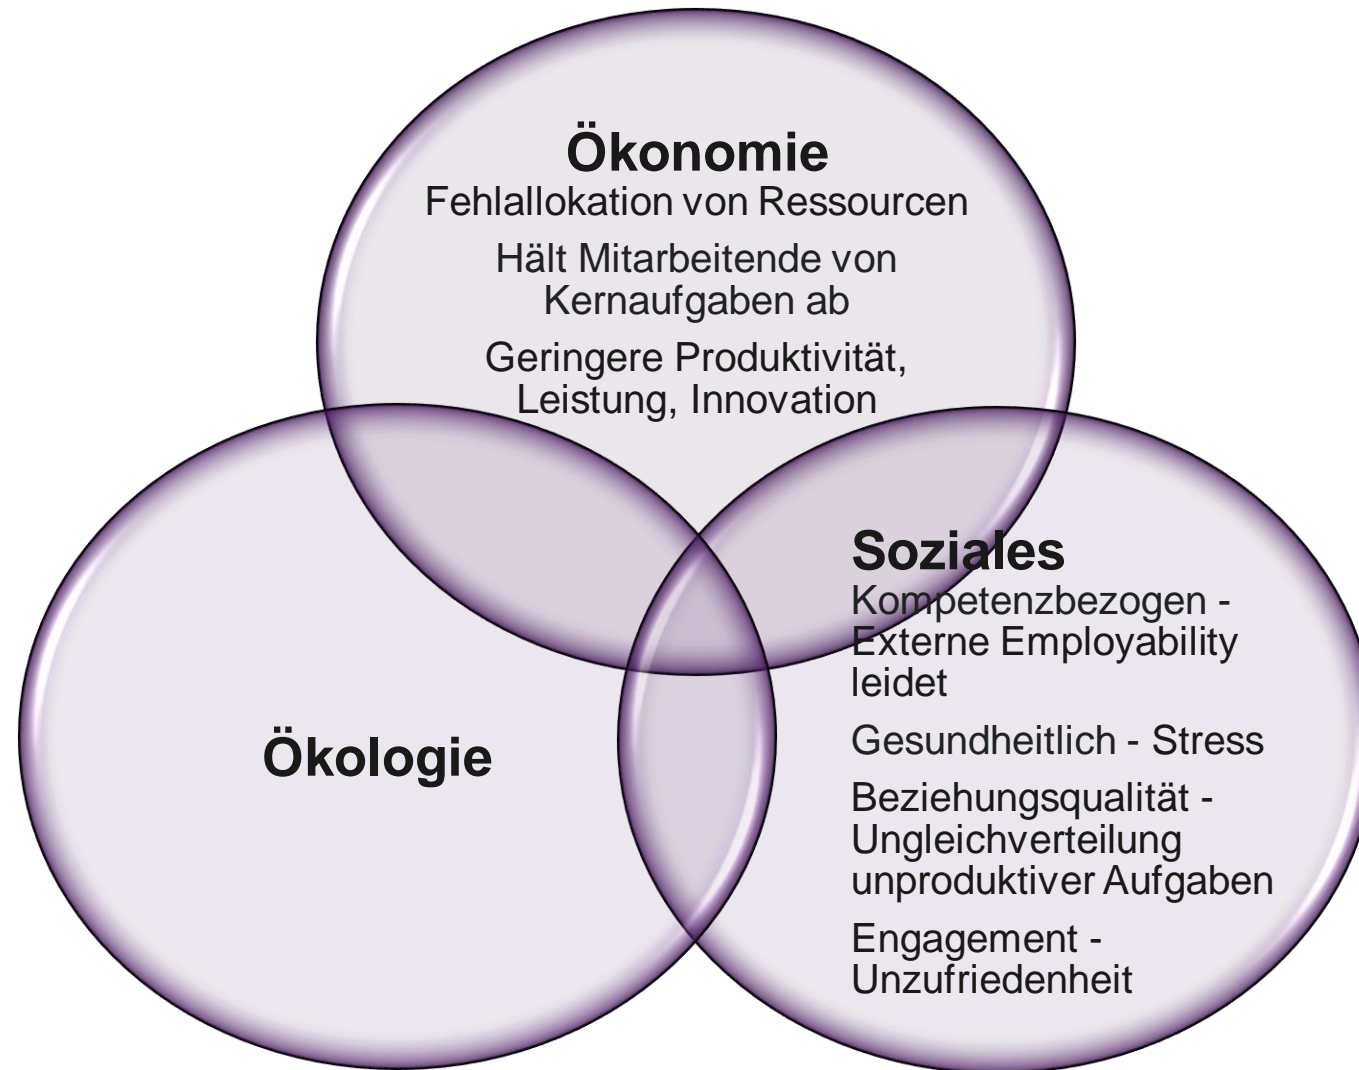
Ökonomie
Fehlallokation von Ressourcen

Hält Mitarbeitende von Kernaufgaben ab

Geringere Produktivität, Leistung, Innovation

Soziales
Kompetenzbezogen - Externe Employability leidet

Gesundheitlich - Stress

Beziehungsqualität - Ungleichverteilung unproduktiver Aufgaben

Engagement - Unzufriedenheit

Ökologie